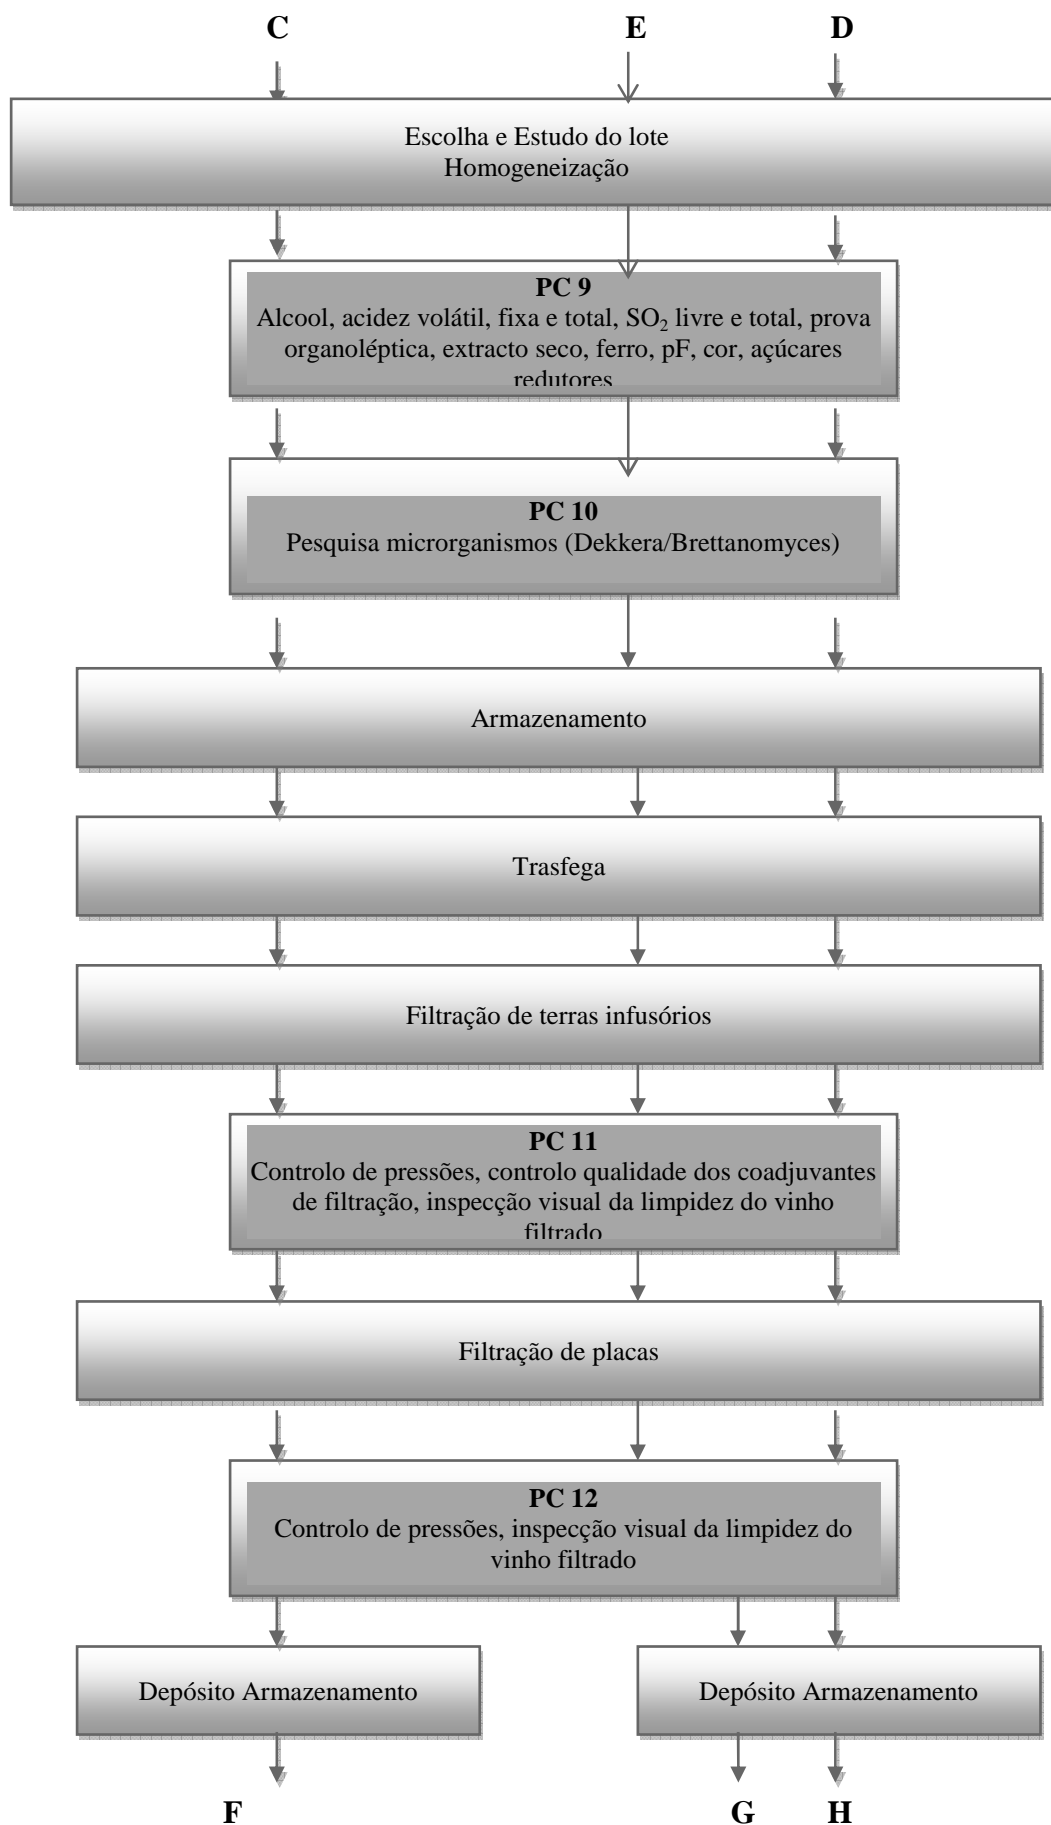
C E D

Escolha e Estudo do lote
Homogeneização

PC 9
Alcool, acidez volátil, fixa e total, $SO_2$ livre e total, prova organoléptica, extracto seco, ferro, pF, cor, açúcares redutores

PC 10
Pesquisa microrganismos (Dekkera/Brettanomyces)

Armazenamento

Trasfega

Filtração de terras infusórios

PC 11
Controlo de pressões, controlo qualidade dos coadjuvantes de filtração, inspecção visual da limpidez do vinho filtrado

Filtração de placas

PC 12
Controlo de pressões, inspecção visual da limpidez do vinho filtrado

Depósito Armazenamento

Depósito Armazenamento

F G H